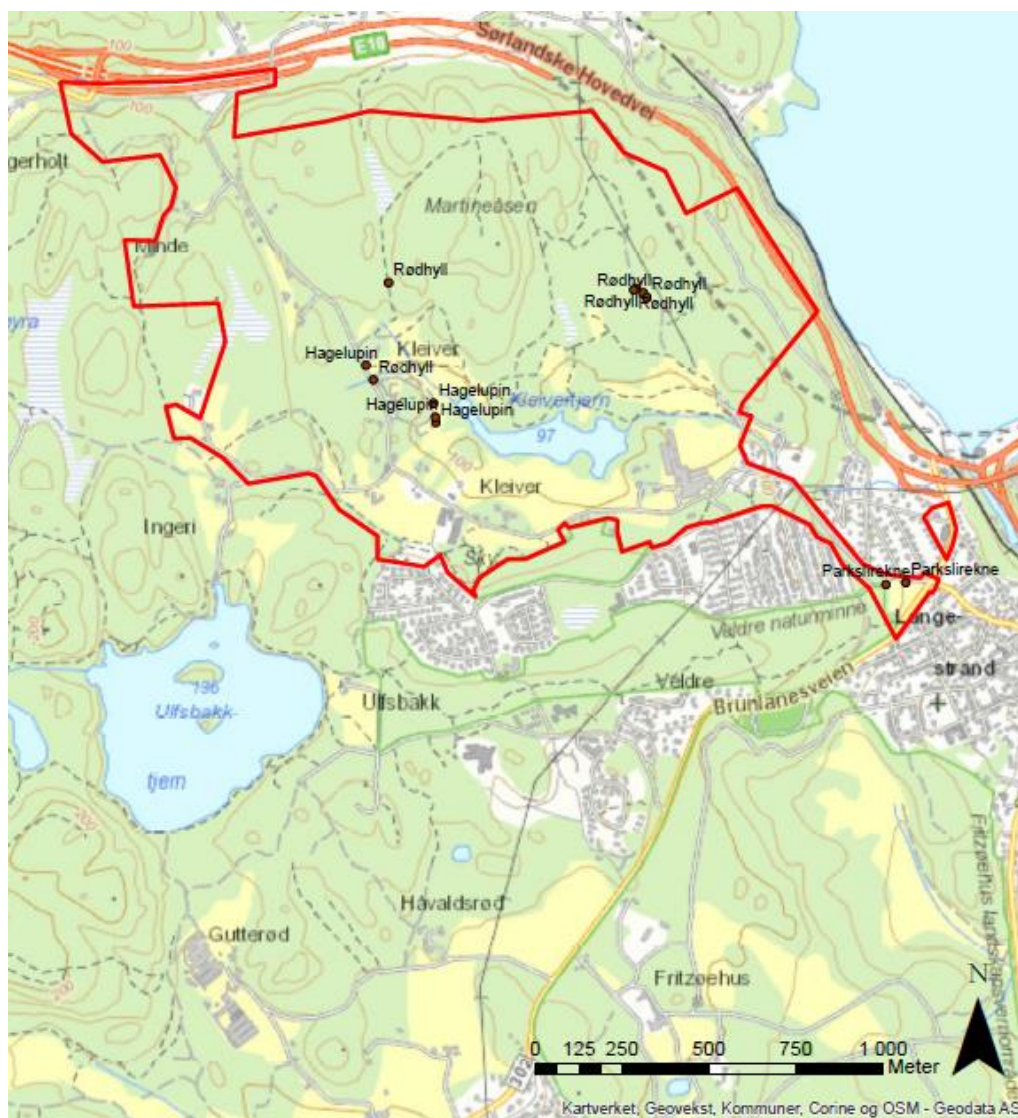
E18
Sørlandske Hovedvei
100
100
gerholt
Martineåsen
Minde
Rødhyll
Rødhyll
Rødhyll
Rødhyll
Rødhyll
yra
Hagelupin
Rødhyll
Kleiver
Hagelupin
Hagelupin
Hagelupin
Kleivertjern
97
100
Kleiver
Ingeri
Sky
Parkslirekne
Parkslirekne
Lange-
strand
Vidre naturminne
200
196
Ulfsbakk-
tjem
Ulfsbakk
Veldre
Brunlanesveien
200
Håvaldsrød
Gutterød
200
Fritzøehus
Fritzøehus landskapsvernområde
N
0 125 250 500 750 1 000
Meter
103
Kartverket, Geovekst, Kommuner, Corine og OSM - Geodata AS